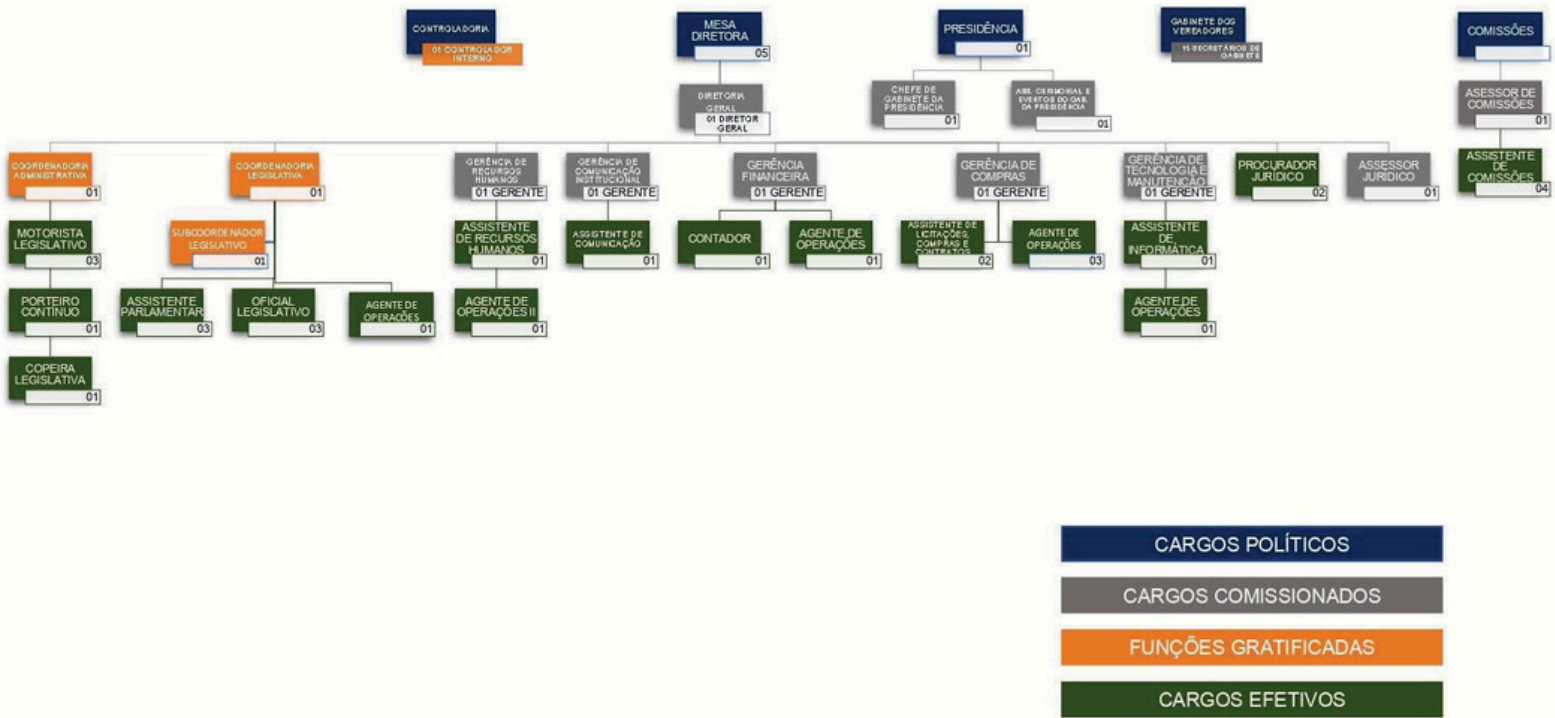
CONTROLADORIA
01 CONTROLADOR INTERNO

MESA DIRETORA
05

PRESIDÊNCIA
01

GABINETE DOS VEREADORES
15 SECRETÁRIOS DE GABINETE

COMISSÕES

DIRETORIA GERAL
01 DIRETOR GERAL

CHEFE DE GABINETE DA PRESIDÊNCIA
01

ASS. CERIMONIAL E EVENTOS DO GAB. DA PRESIDÊNCIA
01

ASESSOR DE COMISSÕES
01

ASSISTENTE DE COMISSÕES
04

COORDENADORIA ADMINISTRATIVA
01

MOTORISTA LEGISLATIVO
03

PORTEIRO CONTINUO
01

COPEIRA LEGISLATIVA
01

COORDENADORIA LEGISLATIVA
01

SUBCOORDENADOR LEGISLATIVO
01

ASSISTENTE PARLAMENTAR
03

OFICIAL LEGISLATIVO
03

AGENTE DE OPERAÇÕES
01

GERÊNCIA DE RECURSOS HUMANOS
01 GERENTE

ASSISTENTE DE RECURSOS HUMANOS
01

AGENTE DE OPERAÇÕES II
01

GERÊNCIA DE COMUNICAÇÃO INSTITUCIONAL
01 GERENTE

ASSISTENTE DE COMUNICAÇÃO
01

GERÊNCIA FINANCEIRA
01 GERENTE

CONTADOR
01

AGENTE DE OPERAÇÕES
01

GERÊNCIA DE COMPRAS
01 GERENTE

ASSISTENTE DE LICITAÇÕES, COMPRAS E CONTRATOS
02

AGENTE DE OPERAÇÕES
03

GERÊNCIA DE TECNOLOGIA E MANUTENÇÃO
01 GERENTE

ASSISTENTE DE INFORMÁTICA
01

AGENTE DE OPERAÇÕES
01

PROCURADOR JURÍDICO
02

ASSESSOR JURÍDICO
01

CARGOS POLÍTICOS
CARGOS COMISSIONADOS
FUNÇÕES GRATIFICADAS
CARGOS EFETIVOS